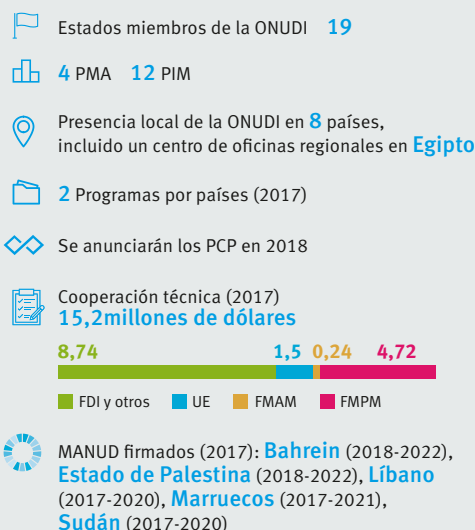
Estados miembros de la ONUDI 19

4 PMA 12 PIM

Presencia local de la ONUDI en 8 países, incluido un centro de oficinas regionales en Egipto

2 Programas por países (2017)

Se anunciarán los PCP en 2018

Cooperación técnica (2017)
15,2millones de dólares

8,74 1,5 0,24 4,72

FDI y otros UE FMAM FMPM

MANUD firmados (2017): Bahrein (2018-2022), Estado de Palestina (2018-2022), Líbano (2017-2020), Marruecos (2017-2021), Sudán (2017-2020)